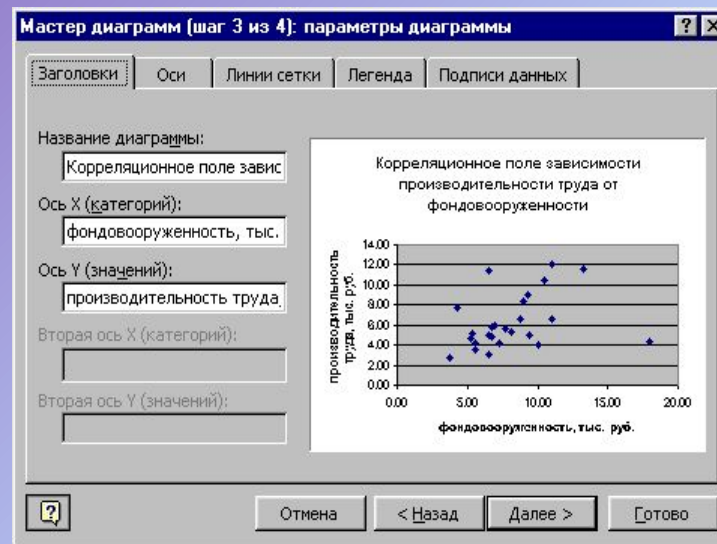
Мастер диаграмм (шаг 3 из 4): параметры диаграммы

? X

Заголовки | Оси | Линии сетки | Легенда | Подписи данных

Название диаграммы:
Корреляционное поле завис

Ось X (категорий):
фондовооруженность, тыс.

Ось Y (значений):
производительность труда,

Вторая ось X (категорий):

Вторая ось Y (значений):

Корреляционное поле зависимости производительности труда от фондовооруженности

производительность труда, тыс. руб.

14.00
12.00
10.00
8.00
6.00
4.00
2.00
0.00

0.00 5.00 10.00 15.00 20.00

фондовооруженность, тыс. руб.

?

Отмена | < Назад | Далее > | Готово